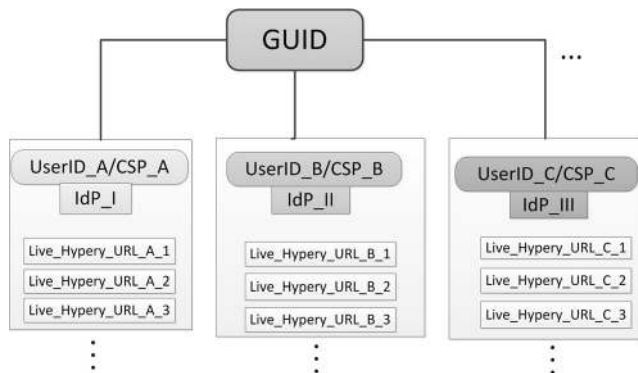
GUID

...

UserID_A/CSP_A
IdP_I
Live_Hypery_URL_A_1
Live_Hypery_URL_A_2
Live_Hypery_URL_A_3
⋮

UserID_B/CSP_B
IdP_II
Live_Hypery_URL_B_1
Live_Hypery_URL_B_2
Live_Hypery_URL_B_3
⋮

UserID_C/CSP_C
IdP_III
Live_Hypery_URL_C_1
Live_Hypery_URL_C_2
Live_Hypery_URL_C_3
⋮